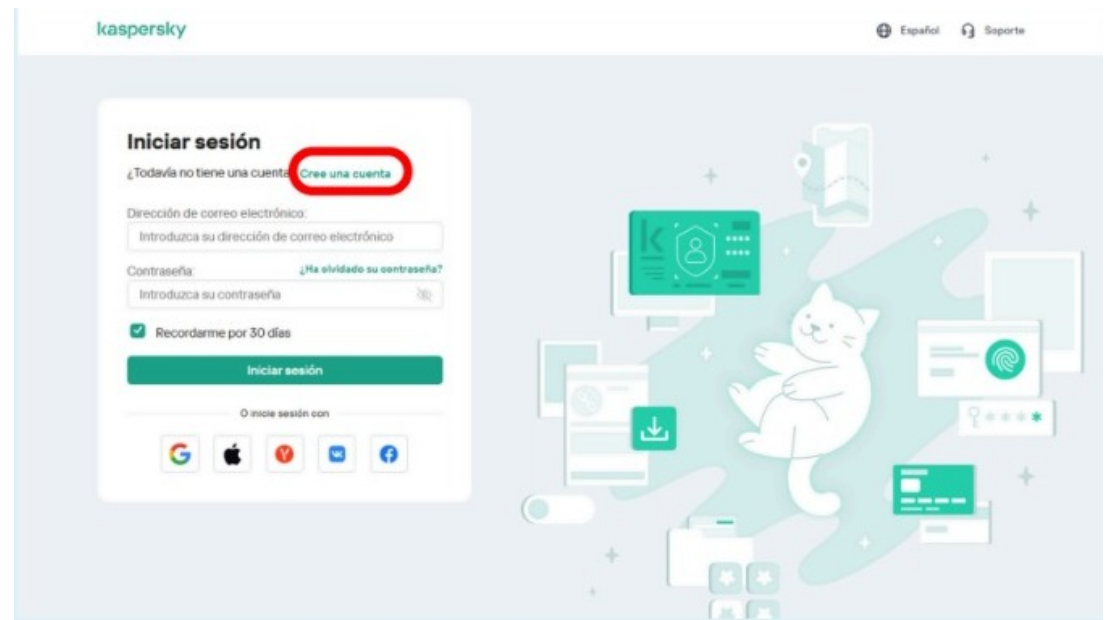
kaspersky

Español Soporte

Iniciar sesión

¿Todavía no tiene una cuenta? Cree una cuenta

Dirección de correo electrónico:

Introduzca su dirección de correo electrónico

Contraseña:

¿Ha olvidado su contraseña?

Introduzca su contraseña

Recordarme por 30 días

Iniciar sesión

O inicie sesión con